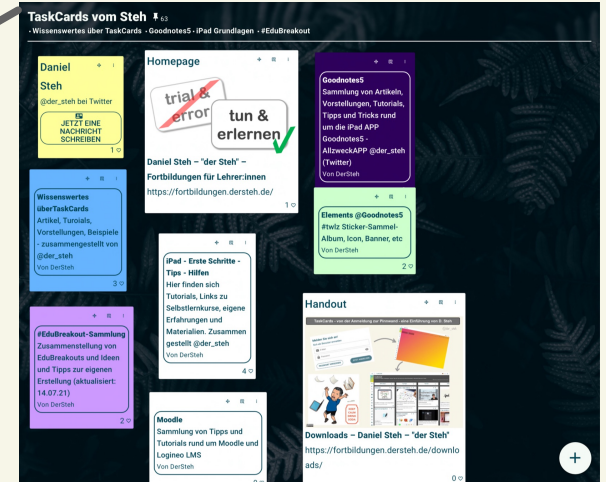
TaskCards vom Steh 63

- Wissenswertes über TaskCards - Goodnotes5 - iPad Grundlagen - #EduBreakout

Daniel Steh

@der_steh bei Twitter

JETZT EINE NACHRICHT SCHREIBEN

1

Wissenswertes überTaskCards
Artikel, Turoials, Vorstellungen, Beispiele - zusammengestellt von @der_steh
Von DerSteh

3

#EduBreakout-Sammlung
Zusammenstellung von EduBreakouts und Ideen und Tipps zur eigenen Erstellung (aktualisiert: 14.07.21)
Von DerSteh

2

Homepage

trial & error

tun & erlernen

Daniel Steh – "der Steh" – Fortbildungen für Lehrer:innen

https://fortbildungen.dersteh.de/

1

iPad - Erste Schritte - Tips - Hilfen
Hier finden sich Tutorials, Links zu Selbstlernkurse, eigene Erfahrungen und Materialien. Zusammen gestellt @der_steh
Von DerSteh

4

Moodle
Sammlung von Tipps und Tutorials rund um Moodle und Logineo LMS
Von DerSteh

Goodnotes5
Sammlung von Artikeln, Vorstellungen, Tutorials, Tipps und Tricks rund um die iPad APP Goodnotes5 - AllzweckAPP @der_steh (Twitter)
Von DerSteh

Elements @Goodnotes5
#twlz Sticker-Sammel-Album, Icon, Banner, etc
Von DerSteh

2

Handout

Downloads – Daniel Steh – "der Steh"

https://fortbildungen.dersteh.de/downloads/

0

+